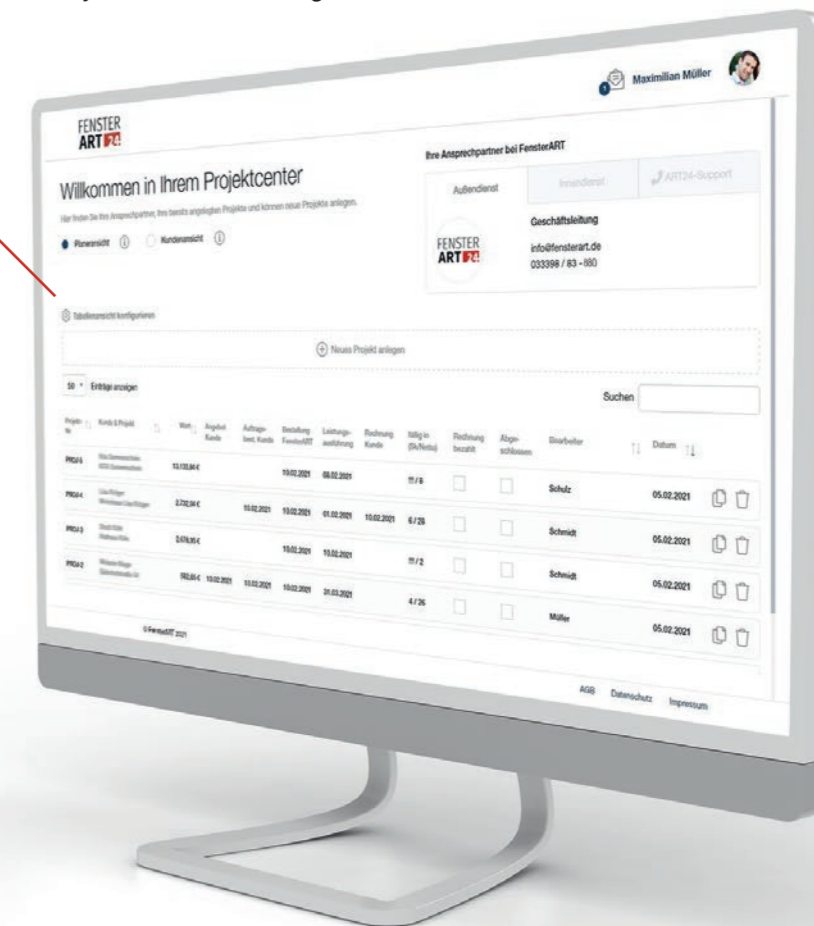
1 Maximilian Müller

FENSTER ART 24

Willkommen in Ihrem Projektcenter

Hier finden Sie Ihre Ansprechpartner, Ihre bereits angelegten Projekte und können neue Projekte anlegen.

Planeransicht Kundenansicht

Ihre Ansprechpartner bei FensterART

Außendienst | Innendienst | ART24-Support

FENSTER ART 24

Geschäftsleitung

info@fensterart.de
033398 / 83 - 880

Tabellenansicht konfigurieren

Neues Projekt anlegen

50 Einträge anzeigen

Suchen

| Projekt-Nr. | Kunde & Projekt | Wert | Angebot Kunde | Auftragsbest. Kunde | Bestellung FensterART | Leistungsausführung | Rechnung Kunde | fällig in (Sk/Netto) | Rechnung bezahlt | Abgeschlossen | Bearbeiter | Datum | |
|---|---|---|---|---|---|---|---|---|---|---|---|---|---|
| PROJ-5 | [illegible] | 13.133,84 € | | | 10.02.2021 | 08.02.2021 | | 11 / 8 | | | Schulz | 05.02.2021 | |
| PROJ-4 | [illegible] | 2.732,94 € | | 10.02.2021 | 10.02.2021 | 01.02.2021 | 10.02.2021 | 6 / 26 | | | Schmidt | 05.02.2021 | |
| PROJ-3 | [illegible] | 2.478,90 € | | | 10.02.2021 | 10.02.2021 | | 11 / 2 | | | Schmidt | 05.02.2021 | |
| PROJ-2 | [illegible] | 192,60 € | 10.02.2021 | 10.02.2021 | 10.02.2021 | 31.03.2021 | | 4 / 26 | | | Müller | 05.02.2021 | |

© FensterART 2021

AGB Datenschutz Impressum